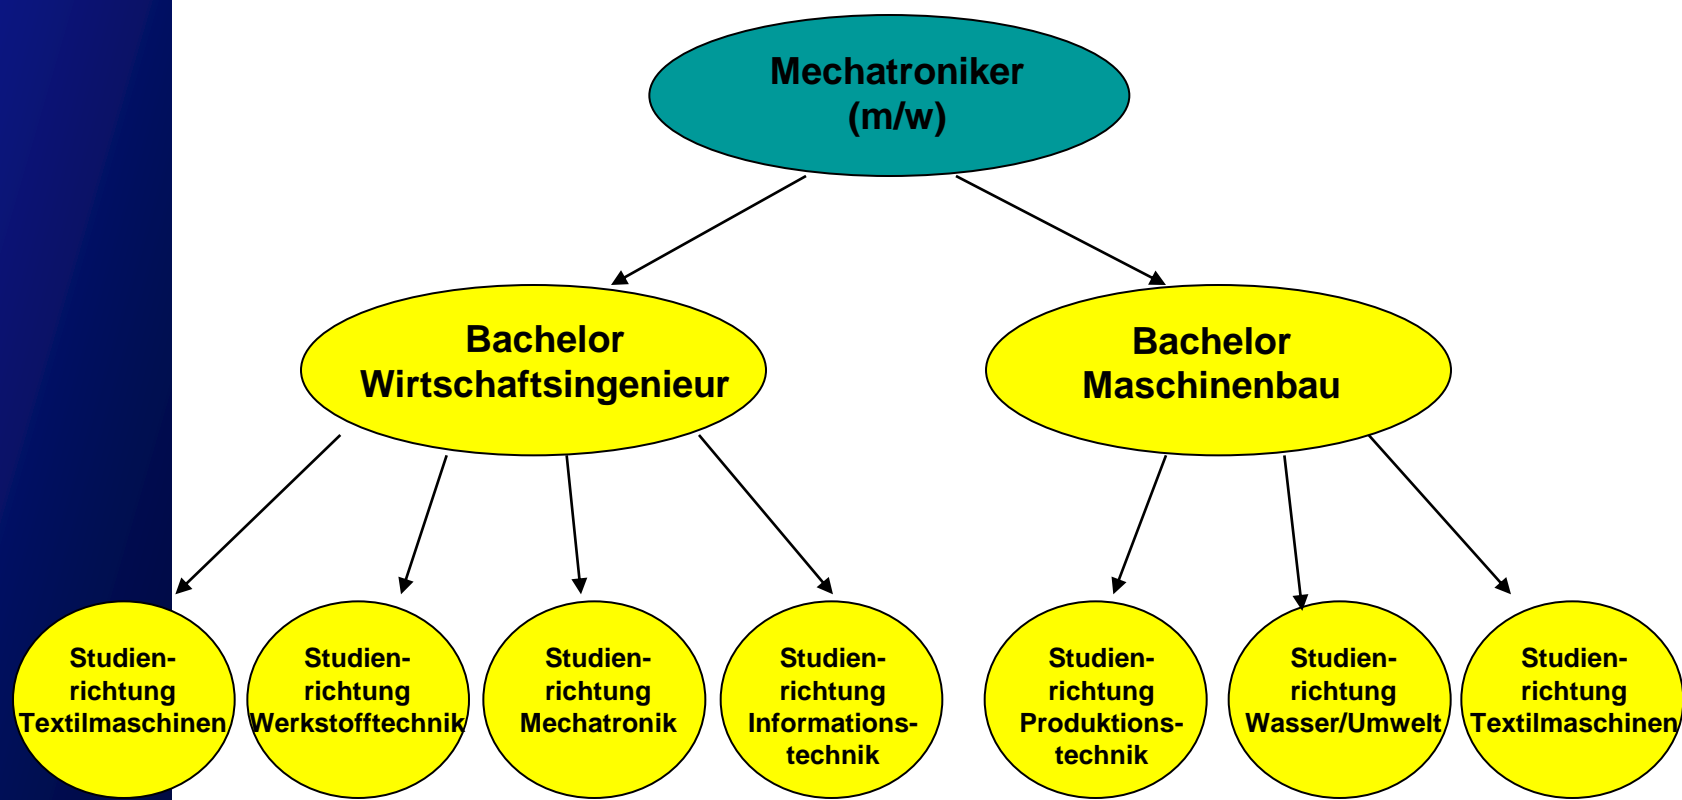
Mechatroniker (m/w)

Bachelor Wirtschaftsingenieur

Bachelor Maschinenbau

Studienrichtung Textilmaschinen

Studienrichtung Werkstofftechnik

Studienrichtung Mechatronik

Studienrichtung Informationstechnik

Studienrichtung Produktionstechnik

Studienrichtung Wasser/Umwelt

Studienrichtung Textilmaschinen